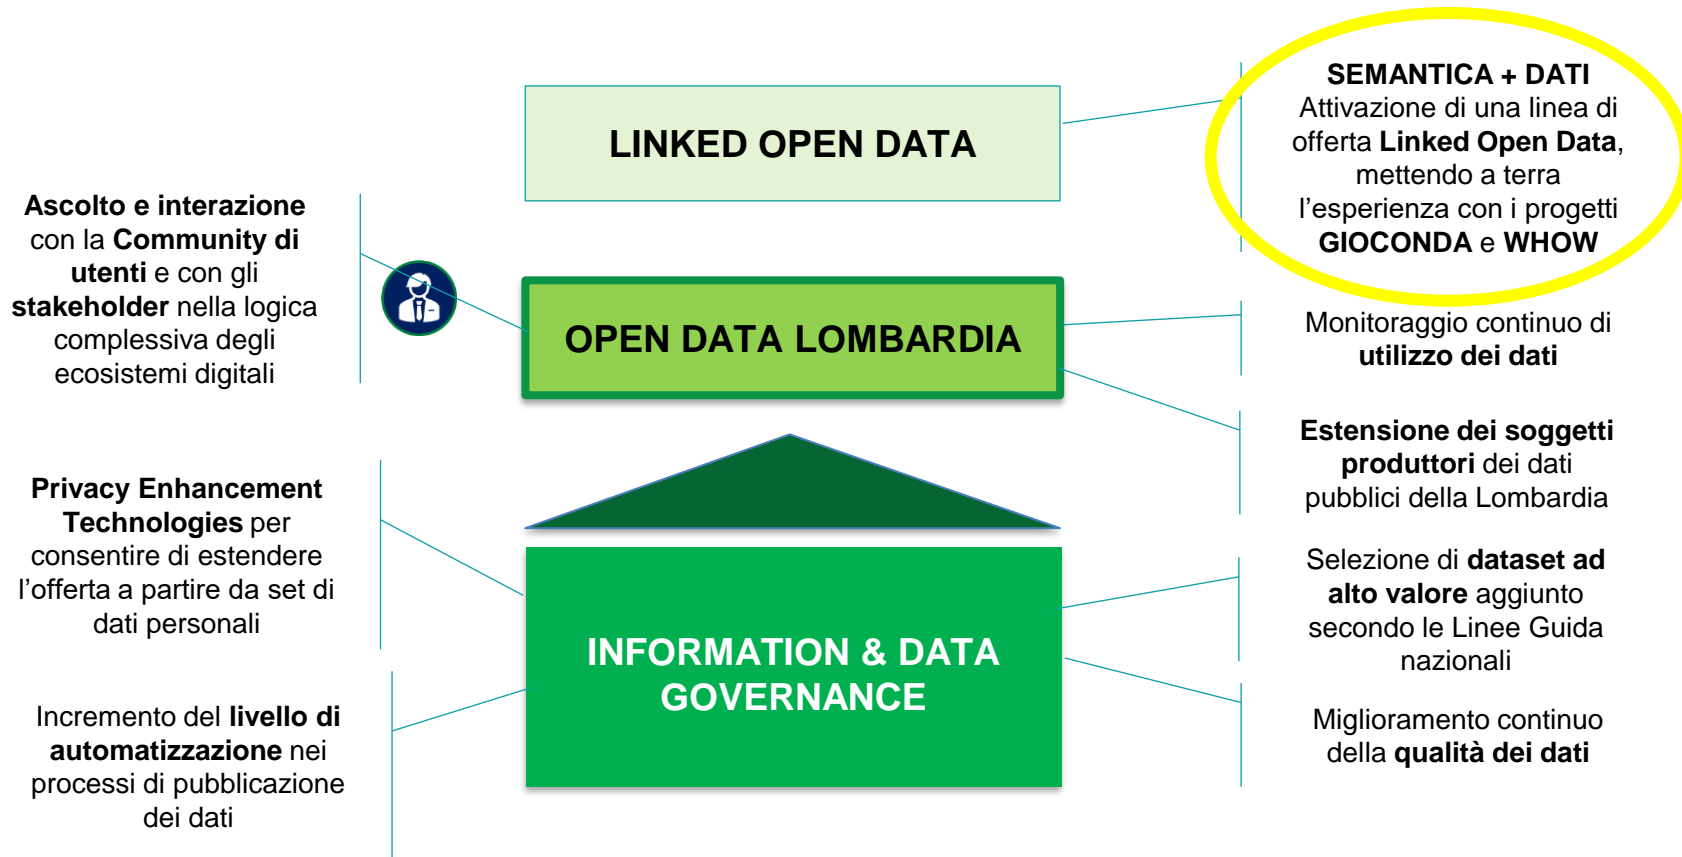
LINKED OPEN DATA

OPEN DATA LOMBARDIA

INFORMATION & DATA GOVERNANCE

Ascolto e interazione con la Community di utenti e con gli stakeholder nella logica complessiva degli ecosistemi digitali

Privacy Enhancement Technologies per consentire di estendere l'offerta a partire da set di dati personali

Incremento del livello di automatizzazione nei processi di pubblicazione dei dati

SEMANTICA + DATI
Attivazione di una linea di offerta Linked Open Data, mettendo a terra l'esperienza con i progetti GIOCONDA e WHOW

Monitoraggio continuo di utilizzo dei dati

Estensione dei soggetti produttori dei dati pubblici della Lombardia

Selezione di dataset ad alto valore aggiunto secondo le Linee Guida nazionali

Miglioramento continuo della qualità dei dati